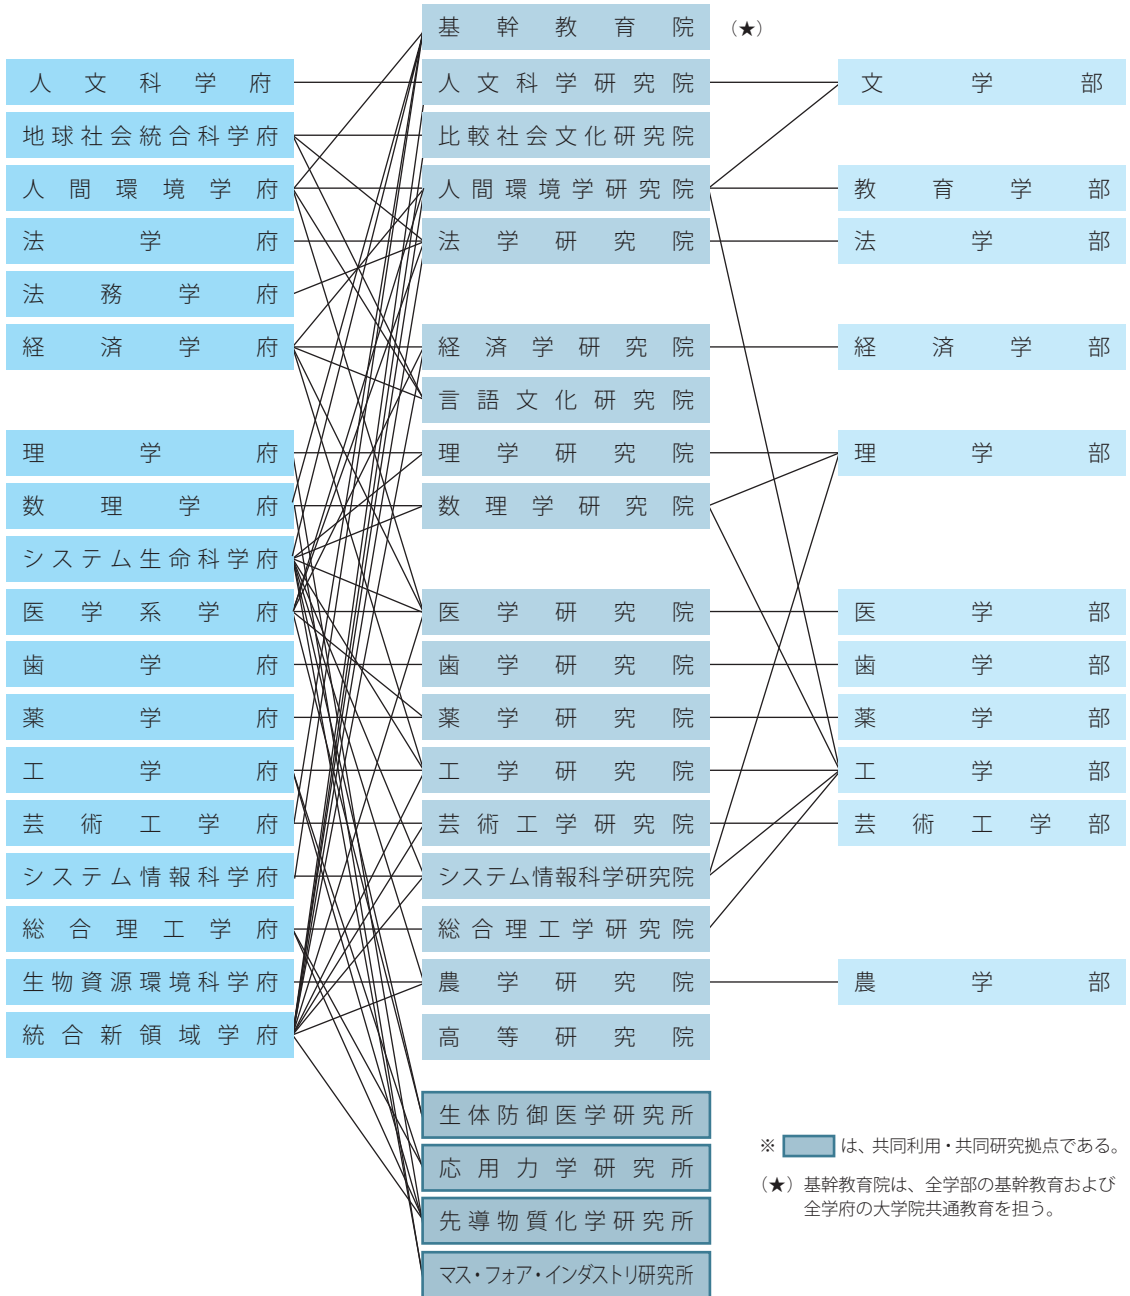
人文科学府
地球社会統合科学府
人間環境学府
法学府
法務学府
経済学府
理学府
数理学府
システム生命科学府
医学系学府
歯学府
薬学府
工学府
芸術工学府
システム情報科学府
総合理工学府
生物資源環境科学府
統合新領域学府

基幹教育院 (★)
人文科学研究院
比較社会文化研究院
人間環境学研究院
法学研究院
経済学研究院
言語文化研究院
理学研究院
数理学研究院
医学研究院
歯学研究院
薬学研究院
工学研究院
芸術工学研究院
システム情報科学研究院
総合理工学研究院
農学研究院
高等研究院
生体防御医学研究所
応用力学研究所
先導物質化学研究所
マス・フォア・インダストリ研究所

文学部
教育学部
法学部
経済学部
理学部
医学部
歯学部
薬学部
工学部
芸術工学部
農学部

※ は、共同利用・共同研究拠点である。
(★) 基幹教育院は、全学部の基幹教育および全学府の大学院共通教育を担う。